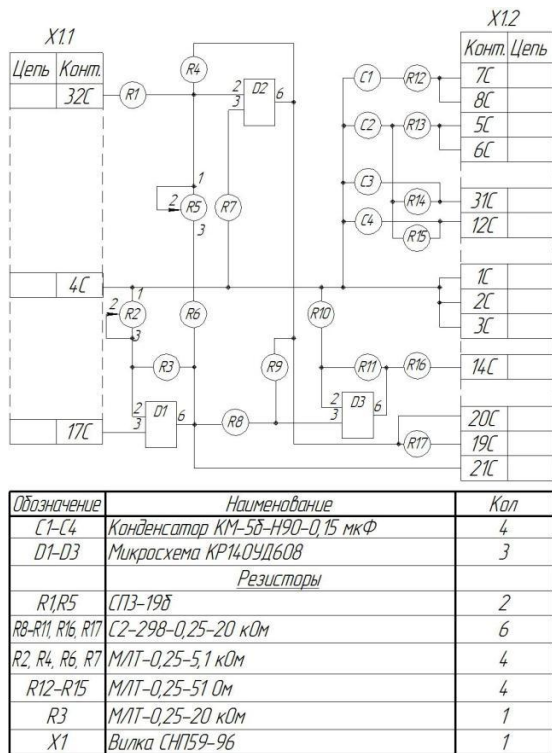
X1.1

| Цепь | Конт. |
|---|---|
| | 32С |
| | 4С |
| | 17С |

X1.2

| Конт. | Цепь |
|---|---|
| 7С | |
| 8С | |
| 5С | |
| 6С | |
| 31С | |
| 12С | |
| 1С | |
| 2С | |
| 3С | |
| 14С | |
| 20С | |
| 19С | |
| 21С | |

R1 R4 R5 R7 R2 R6 R3 R9 R8 R10 R11 R16 R17 R12 R13 R14 R15 C1 C2 C3 C4

D1 D2 D3

1 2 3 6 2 3 6 2 3 6 2 3 1 2 3

| Обозначение | Наименование | Кол |
|---|---|---|
| C1–C4 | Конденсатор КМ-5б-Н90-0,15 мкФ | 4 |
| D1–D3 | Микросхема КР140УД608 | 3 |
| | Резисторы | |
| R1,R5 | СП3-19б | 2 |
| R8–R11, R16, R17 | С2-29В-0,25-20 кОм | 6 |
| R2, R4, R6, R7 | МЛТ-0,25-5,1 кОм | 4 |
| R12–R15 | МЛТ-0,25-51 Ом | 4 |
| R3 | МЛТ-0,25-20 кОм | 1 |
| X1 | Вилка СНП59-96 | 1 |